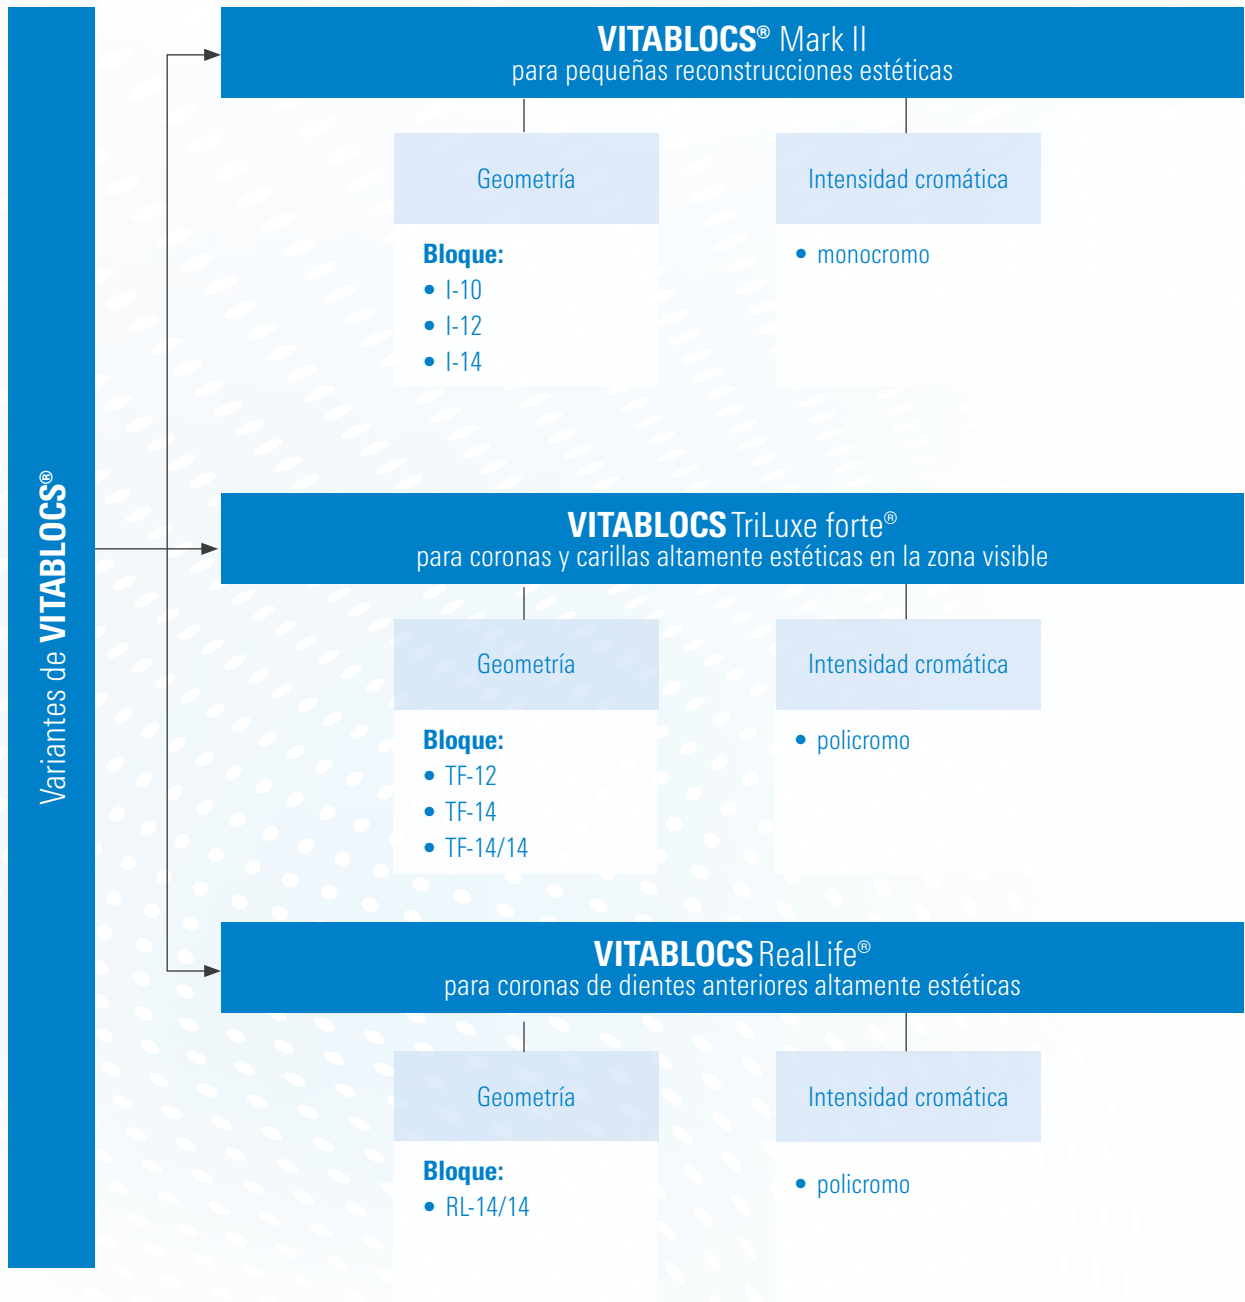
Variantes de **VITABLOCS®**

**VITABLOCS®** Mark II
para pequeñas reconstrucciones estéticas

Geometría

**Bloque:**
- I-10
- I-12
- I-14

Intensidad cromática

- monocromo

**VITABLOCS** TriLuxe forte®
para coronas y carillas altamente estéticas en la zona visible

Geometría

**Bloque:**
- TF-12
- TF-14
- TF-14/14

Intensidad cromática

- policromo

**VITABLOCS** RealLife®
para coronas de dientes anteriores altamente estéticas

Geometría

**Bloque:**
- RL-14/14

Intensidad cromática

- policromo